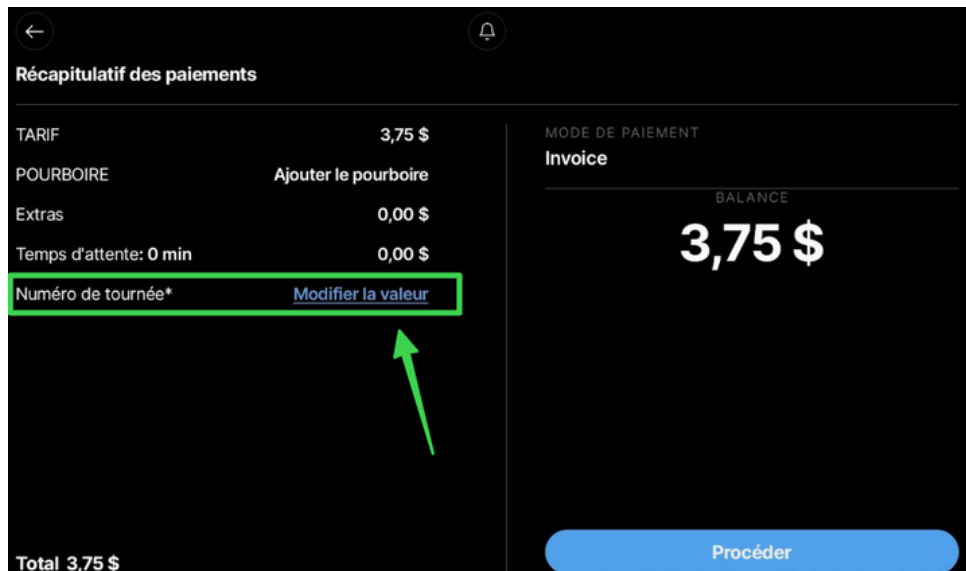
Récapitulatif des paiements

TARIF 3,75 $

POURBOIRE Ajouter le pourboire

Extras 0,00 $

Temps d'attente: 0 min 0,00 $

Numéro de tournée* Modifier la valeur

Total 3,75 $

MODE DE PAIEMENT

Invoice

BALANCE

3,75 $

Procéder